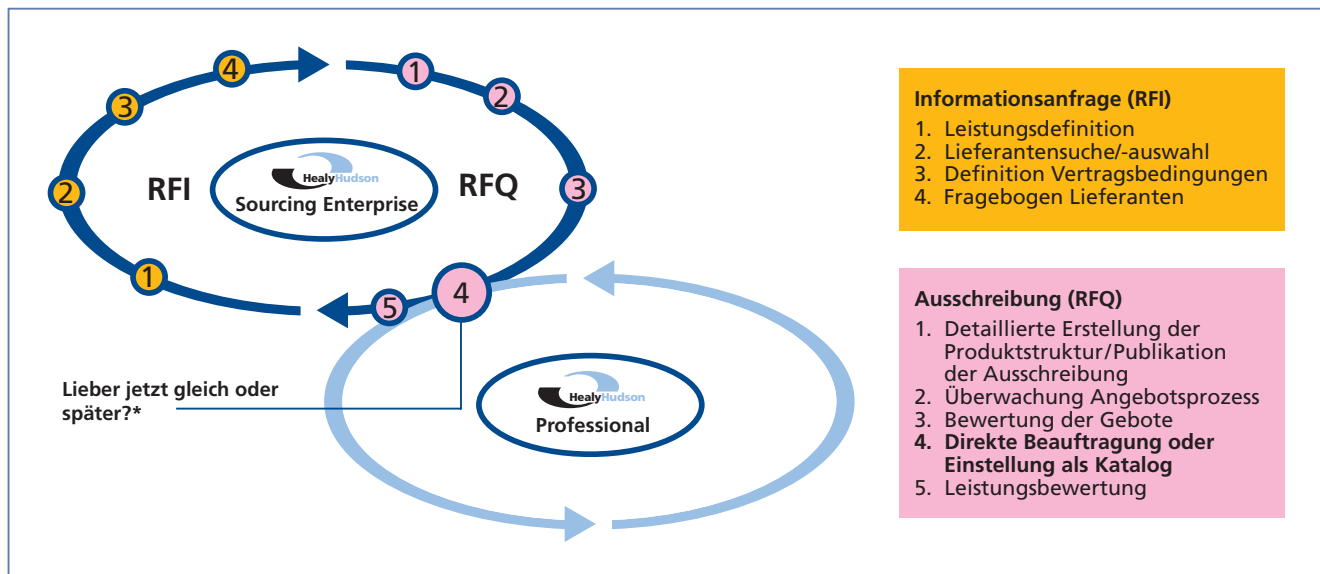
4
1
2
3
2
RFI
HealyHudson
Sourcing Enterprise
RFQ
3
1
5
4

Lieber jetzt gleich oder später?*

HealyHudson
Professional

**Informationsanfrage (RFI)**
1. Leistungsdefinition
2. Lieferantensuche/-auswahl
3. Definition Vertragsbedingungen
4. Fragebogen Lieferanten

**Ausschreibung (RFQ)**
1. Detaillierte Erstellung der Produktstruktur/Publikation der Ausschreibung
2. Überwachung Angebotsprozess
3. Bewertung der Gebote
**4. Direkte Beauftragung oder Einstellung als Katalog**
5. Leistungsbewertung